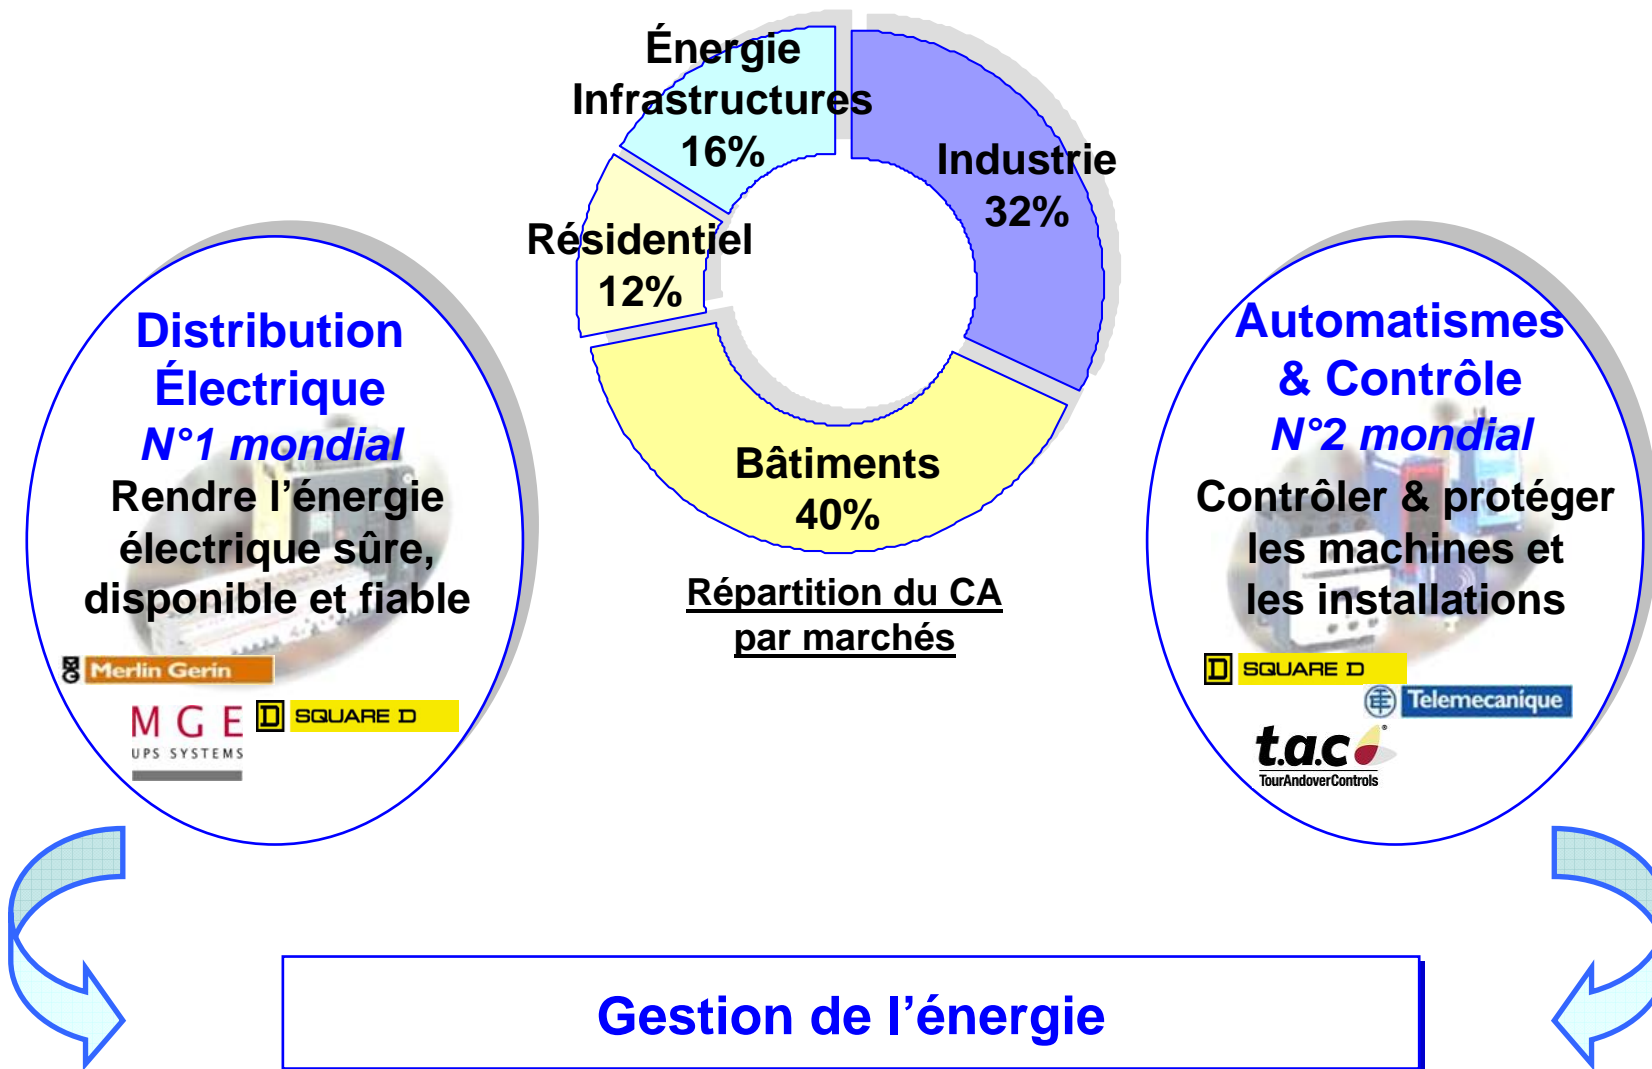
Énergie Infrastructures 16%

Industrie 32%

Résidentiel 12%

Bâtiments 40%

Répartition du CA par marchés

Distribution Électrique
N°1 mondial
Rendre l'énergie électrique sûre, disponible et fiable

Merlin Gerin
MGE UPS SYSTEMS
SQUARE D

Automatismes & Contrôle
N°2 mondial
Contrôler & protéger les machines et les installations

SQUARE D
Telemecanique
t.a.c TourAndoverControls

Gestion de l'énergie